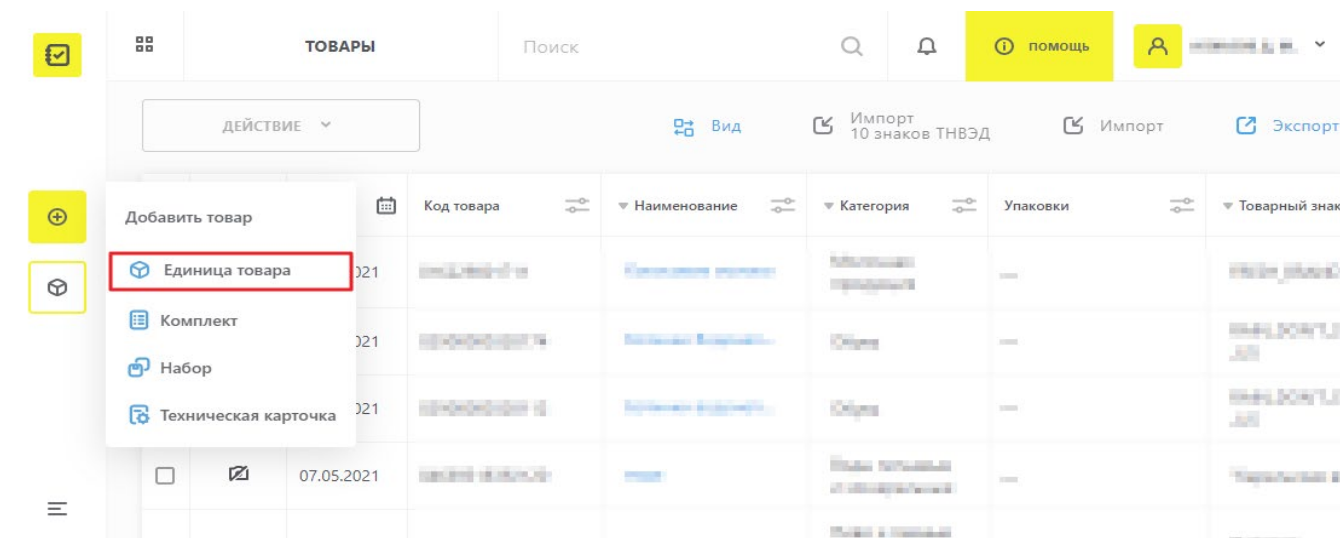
ТОВАРЫ

Поиск

ПОМОЩЬ

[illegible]

ДЕЙСТВИЕ

Вид

Импорт
10 знаков ТНВЭД

Импорт

Экспорт

Добавить товар

Единица товара

Комплект

Набор

Техническая карточка

| | | | Код товара | Наименование | Категория | Упаковки | Товарный знак |
|---|---|---|---|---|---|---|---|
| | | 021 | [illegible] | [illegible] | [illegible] | — | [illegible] |
| | | 021 | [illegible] | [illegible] | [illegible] | — | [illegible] |
| | | 021 | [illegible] | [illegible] | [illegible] | — | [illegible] |
| | | 07.05.2021 | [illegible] | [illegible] | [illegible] | — | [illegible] |